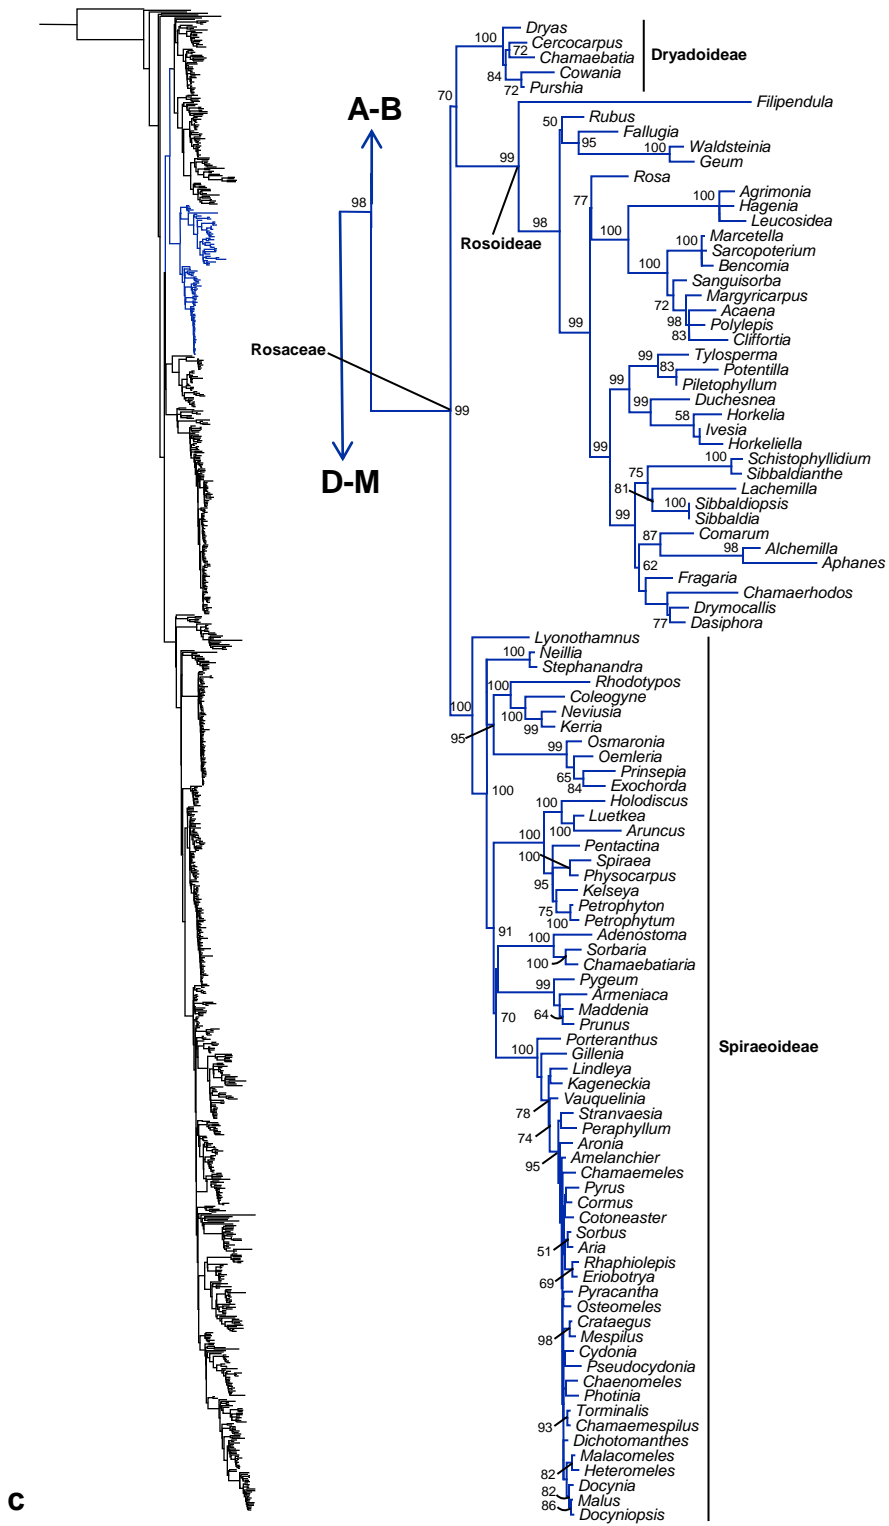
100 Dryas
72 Cercocarpus
Chamaebatia
84 Cowania
72 Purshia
Dryadoideae
70
A-B
98
Filipendula
50 Rubus
Fallugia
95
100 Waldsteinia
Geum
99
Rosoideae
98
Rosa
77
100 Agrimonia
Hagenia
Leucosidea
100
Marcetella
100 Sarcopoterium
Bencomia
100
Sanguisorba
Margyricarpus
72 Acaena
98 Polylepis
83 Cliffortia
99
Rosaceae
99
99 Tylosperma
83 Potentilla
Piletophyllum
99
99 Duchesnea
58 Horkelia
Ivesia
Horkeliella
99
D-M
100 Schistophyllidium
75 Sibbaldianthe
81 Lachemilla
100 Sibbaldiopsis
Sibbaldia
99
87 Comarum
98 Alchemilla
Aphanes
62
Fragaria
Chamaerhodos
Drymocallis
77 Dasiphora
Lyonothamnus
100 Neillia
Stephanandra
100 Rhodotypos
Coleogyne
100 Neviusia
99 Kerria
100
95
99 Osmaronia
Oemleria
65 Prinsepia
84 Exochorda
100
100 Holodiscus
Luetkea
100 Aruncus
100
Pentactina
100 Spiraea
Physocarpus
95 Kelseya
75 Petrophyton
100 Petrophytum
91
100 Adenostoma
Sorbaria
100 Chamaebatiaria
99 Pygeum
Armeniaca
64 Maddenia
Prunus
70
Porteranthus
100 Gillenia
Lindleya
Kageneckia
Vauquelinia
78
Stranvaesia
74 Peraphyllum
Aronia
95 Amelanchier
Chamaemeles
Pyrus
Cormus
Cotoneaster
Sorbus
51 Aria
Rhaphiolepis
69 Eriobotrya
Pyracantha
Osteomeles
Crataegus
98 Mespilus
Cydonia
Pseudocydonia
Chaenomeles
Photinia
Torminalis
93 Chamaemespilus
Dichotomanthes
Malacomeles
82 Heteromeles
Docynia
82 Malus
86 Docyniopsis
Spiraeoideae
c